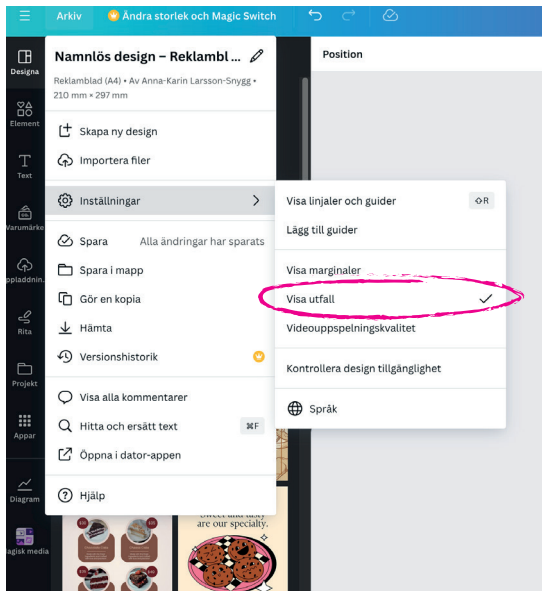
Arkiv
Ändra storlek och Magic Switch

Position

Designa
Element
Text
Varumärke
Uppladdningar
Rita
Projekt
Appar
Diagram
Magisk media

Namnlös design – Reklambl...
Reklamblad (A4) • Av Anna-Karin Larsson-Snygg • 210 mm × 297 mm

Skapa ny design
Importera filer
Inställningar
Spara Alla ändringar har sparats
Spara i mapp
Gör en kopia
Hämta
Versionshistorik
Visa alla kommentarer
Hitta och ersätt text ⌘F
Öppna i dator-appen
Hjälp

Visa linjaler och guider ⇧R
Lägg till guider
Visa marginaler
Visa utfall
Videouppspelningskvalitet
Kontrollera design tillgänglighet
Språk

Sweet and tasty are our specialty.